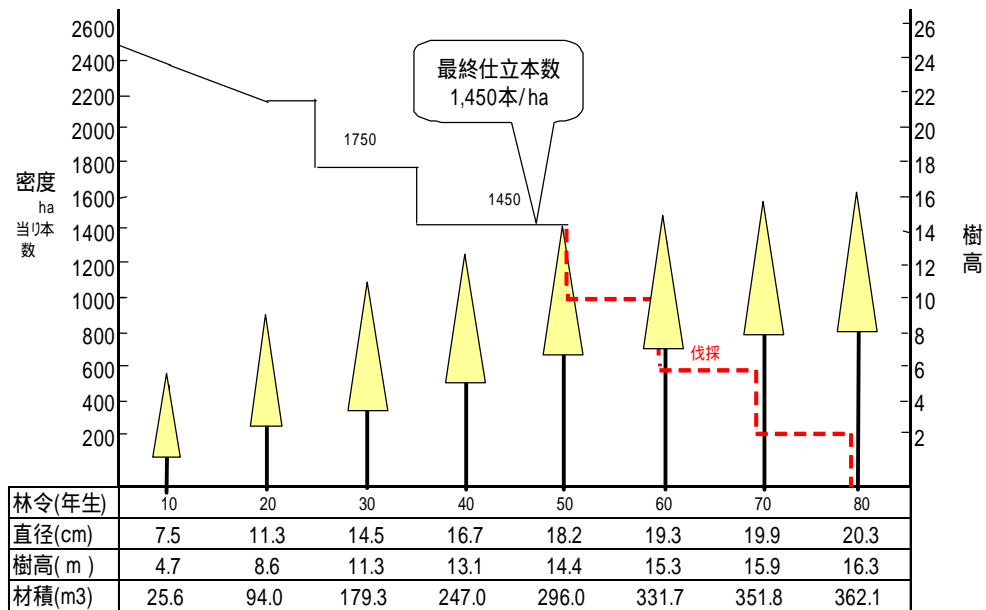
最終仕立本数
1,450本/ha

2600
2400
2200
2000
1800
1600
1400
1200
1000
800
600
400
200

密度
ha
当り本数

1750
1450

伐採

26
24
22
20
18
16
14
12
10
8
6
4
2

樹高

| 林令(年生) | 10 | 20 | 30 | 40 | 50 | 60 | 70 | 80 |
|---|---|---|---|---|---|---|---|---|
| 直径(cm) | 7.5 | 11.3 | 14.5 | 16.7 | 18.2 | 19.3 | 19.9 | 20.3 |
| 樹高( m ) | 4.7 | 8.6 | 11.3 | 13.1 | 14.4 | 15.3 | 15.9 | 16.3 |
| 材積(m3) | 25.6 | 94.0 | 179.3 | 247.0 | 296.0 | 331.7 | 351.8 | 362.1 |